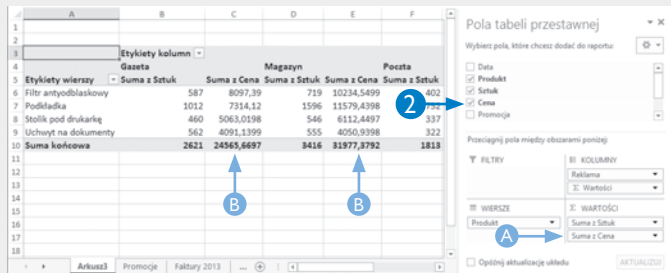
| | A | B | C | D | E | F |
|---|---|---|---|---|---|---|
| 1 | | | | | | |
| 2 | | | | | | |
| 3 | | Etykiety kolumn | | | | |
| 4 | | Gazeta | | Magazyn | | Poczta |
| 5 | Etykiety wierszy | Suma z Sztuk | Suma z Cena | Suma z Sztuk | Suma z Cena | Suma z Sztuk |
| 6 | Filtr antyodblaskowy | 587 | 8097,39 | 719 | 10234,5499 | 402 |
| 7 | Podkładka | 1012 | 7314,12 | 1596 | 11579,4398 | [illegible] |
| 8 | Stolik pod drukarkę | 460 | 5063,0198 | 546 | 6112,4497 | 337 |
| 9 | Uchwyt na dokumenty | 562 | 4091,1399 | 555 | 4050,9398 | 322 |
| 10 | Suma końcowa | 2621 | 24565,6697 | 3416 | 31977,3792 | 1813 |

B
B

Arkusz3 | Promocje | Faktury 2013 | ...

Pola tabeli przestawnej

Wybierz pola, które chcesz dodać do raportu:

Data
Produkt
Sztuk
Cena
Promocja

2

Przeciągnij pola między obszarami poniżej:

FILTRY

KOLUMNY
Reklama
Σ Wartości

WIERSZE
Produkt

Σ WARTOŚCI
Suma z Sztuk
Suma z Cena

A

Opóźnij aktualizację układu

AKTUALIZUJ